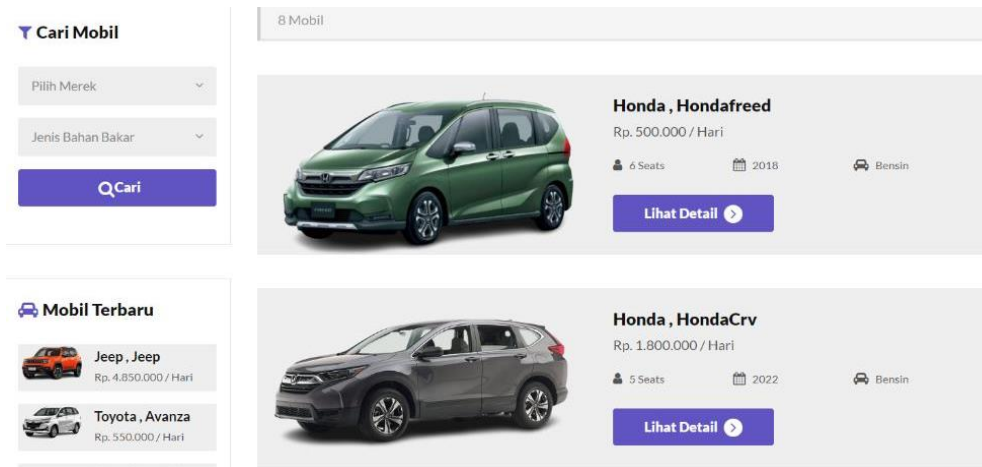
Cari Mobil

Pilih Merek

Jenis Bahan Bakar

Cari

Mobil Terbaru

Jeep , Jeep
Rp. 4.850.000 / Hari

Toyota , Avanza
Rp. 550.000 / Hari

8 Mobil

Honda , Hondafreed
Rp. 500.000 / Hari
6 Seats
2018
Bensin
Lihat Detail

Honda , HondaCrv
Rp. 1.800.000 / Hari
5 Seats
2022
Bensin
Lihat Detail